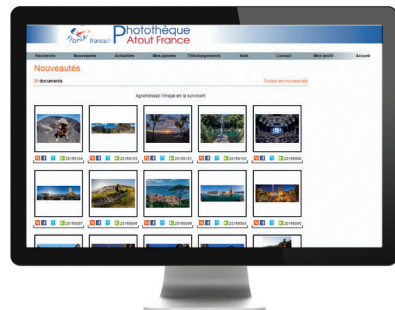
France Photothèque Atout France

Recherche Nouveautés Actualités Mes paniers Téléchargements Aide Contact Mon profil Accueil

Nouveautés

38 documents

Toutes les nouveautés

Agrandissez l'image en la survolant

20160104

20160103

20160101

20160102

20160099

20160097

20160096

20160098

20160095

20160093